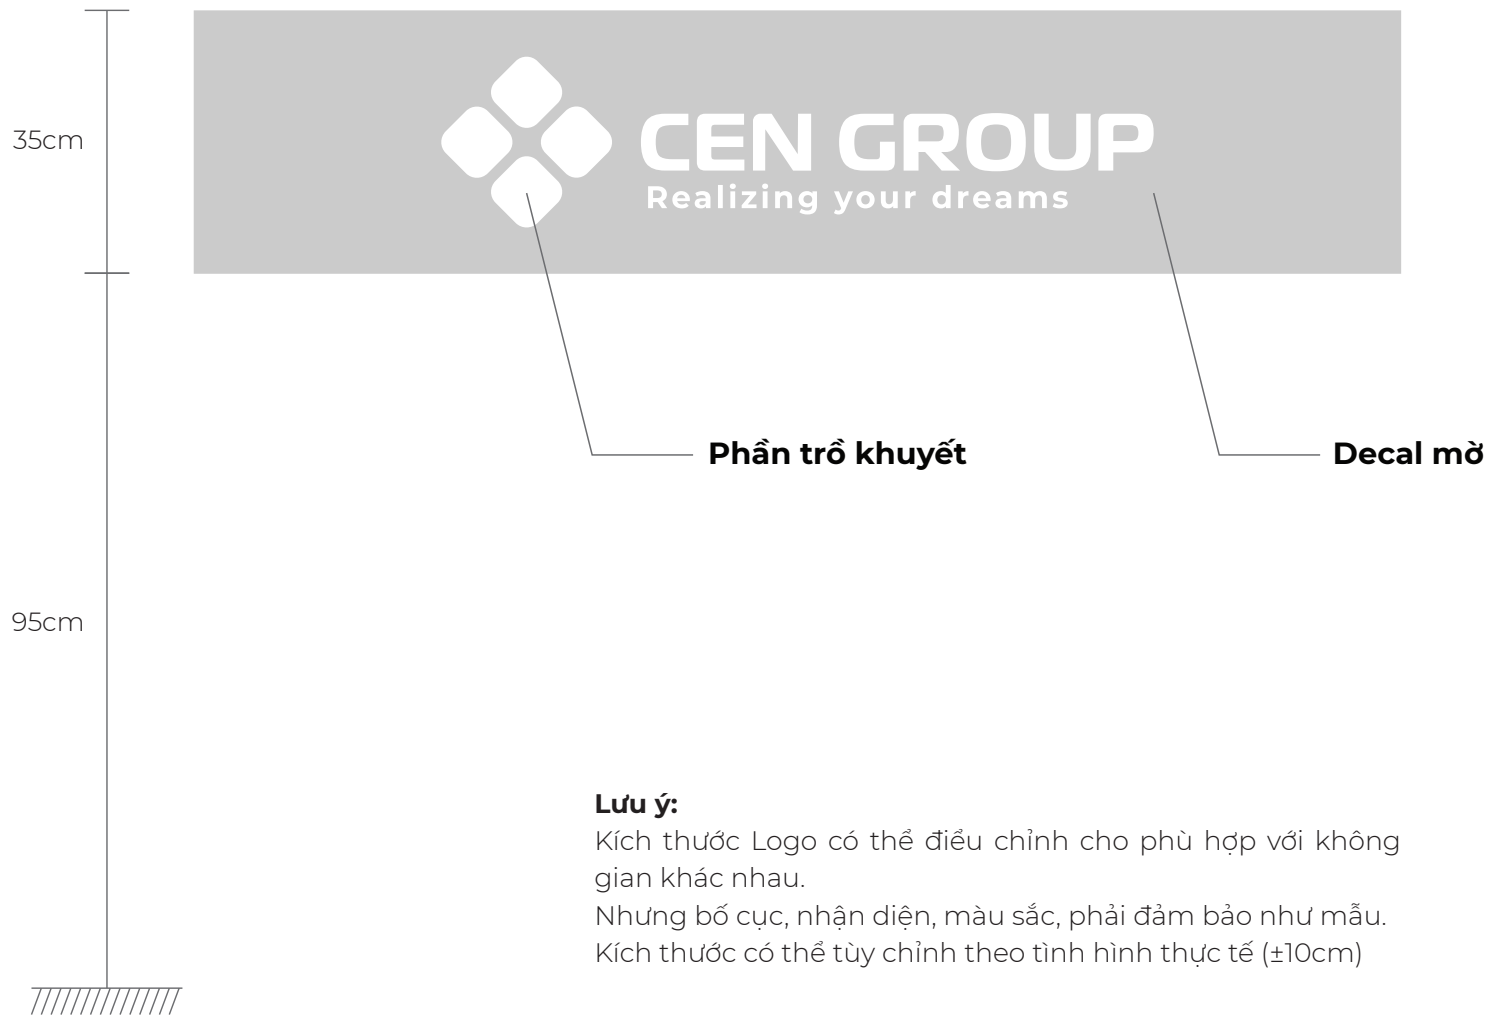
35cm

CEN GROUP
Realizing your dreams

Phần trổ khuyết

Decal mờ

95cm

**Lưu ý:**
Kích thước Logo có thể điều chỉnh cho phù hợp với không gian khác nhau.
Nhưng bố cục, nhận diện, màu sắc, phải đảm bảo như mẫu.
Kích thước có thể tùy chỉnh theo tình hình thực tế (±10cm)